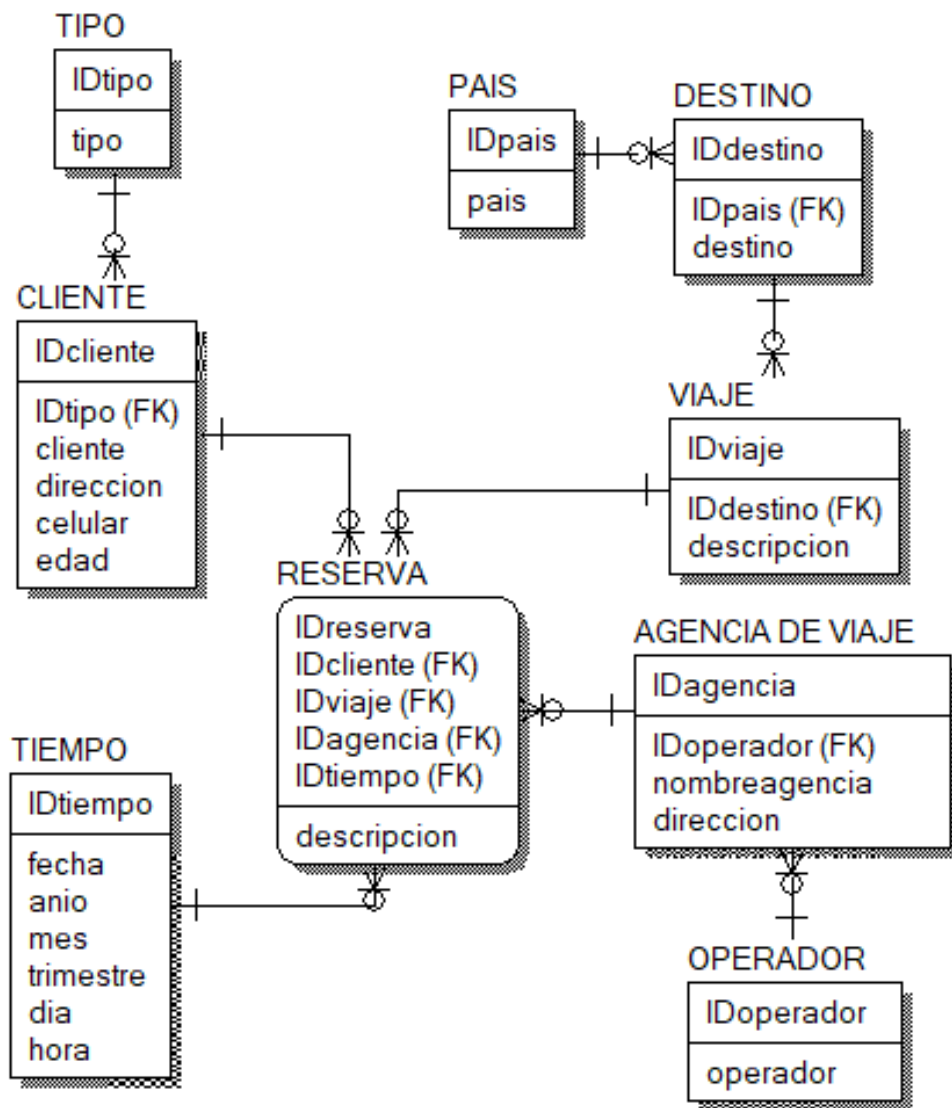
TIPO
IDtipo
tipo

PAIS
IDpais
pais

DESTINO
IDdestino
IDpais (FK)
destino

CLIENTE
IDcliente
IDtipo (FK)
cliente
direccion
celular
edad

VIAJE
IDviaje
IDdestino (FK)
descripcion

RESERVA
IDreserva
IDcliente (FK)
IDviaje (FK)
IDagencia (FK)
IDtiempo (FK)
descripcion

AGENCIA DE VIAJE
IDagencia
IDoperador (FK)
nombreagencia
direccion

TIEMPO
IDtiempo
fecha
anio
mes
trimestre
dia
hora

OPERADOR
IDoperador
operador